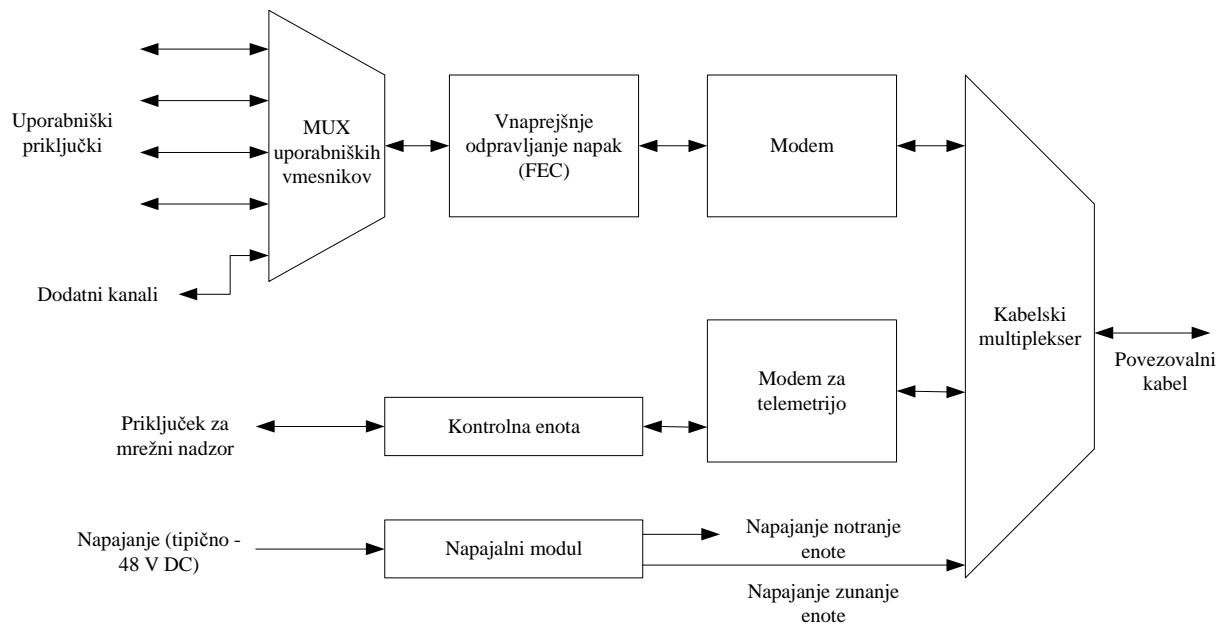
Uporabniški priključki

MUX uporabniških vmesnikov

Vnaprejšnje odpravljanje napak (FEC)

Modem

Dodatni kanali

Kabelski multiplekser

Povezovalni kabel

Modem za telemetrijo

Priključek za mrežni nadzor

Kontrolna enota

Napajanje (tipično - 48 V DC)

Napajalni modul

Napajanje notranje enote

Napajanje zunanje enote